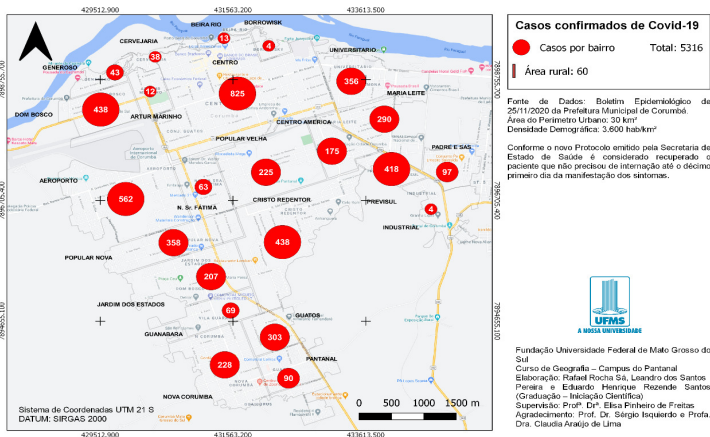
429512.900
431563.200
433613.500

429512.900
431563.200
433613.500

7896755.700
7896755.700
7895705.400
7895705.400
7894655.100
7894655.100

BEIRA RIO
BORROWSK
CERVEJARIA
GENEROSO
CENTRO
UNIVERSITARIO
DOM BOSCO
ARTUR MARINHO
MARIA LEITE
CENTRO AMERICA
POPULAR VELHA
PADRE E SAS
AEROPORTO
N. Sr. FÁTIMA
CRISTO REDENTOR
PREVISUL
INDUSTRIAL
POPULAR NOVA
JARDIM DOS ESTADOS
GUANABARA
GUATOS
PANTANAL
NOVA CORUMBA

13
4
38
43
12
825
356
438
290
175
225
418
97
63
562
4
358
438
207
69
303
228
90

Casos confirmados de Covid-19

Casos por bairro
Total: 5316
Área rural: 60

Fonte de Dados: Boletim Epidemiológico de 25/11/2020 da Prefeitura Municipal de Corumbá.
Área do Perímetro Urbano: 30 km²
Densidade Demográfica: 3.600 hab/km²

Conforme o novo Protocolo emitido pela Secretaria de Estado de Saúde é considerado recuperado o paciente que não precisou de internação até o décimo primeiro dia da manifestação dos sintomas.

UFMS
A NOSSA UNIVERSIDADE

Fundação Universidade Federal de Mato Grosso do Sul
Curso de Geografia – Campus do Pantanal
Elaboração: Rafael Rocha Sá, Leandro dos Santos Pereira e Eduardo Henrique Rezende Santos (Graduação – Iniciação Científica)
Supervisão: Profª. Drª. Elisa Pinheiro de Freitas
Agradecimento: Prof. Dr. Sérgio Isquierdo e Profa. Dra. Claudia Araújo de Lima

Sistema de Coordenadas UTM 21 S
DATUM: SIRGAS 2000

0 500 1000 1500 m